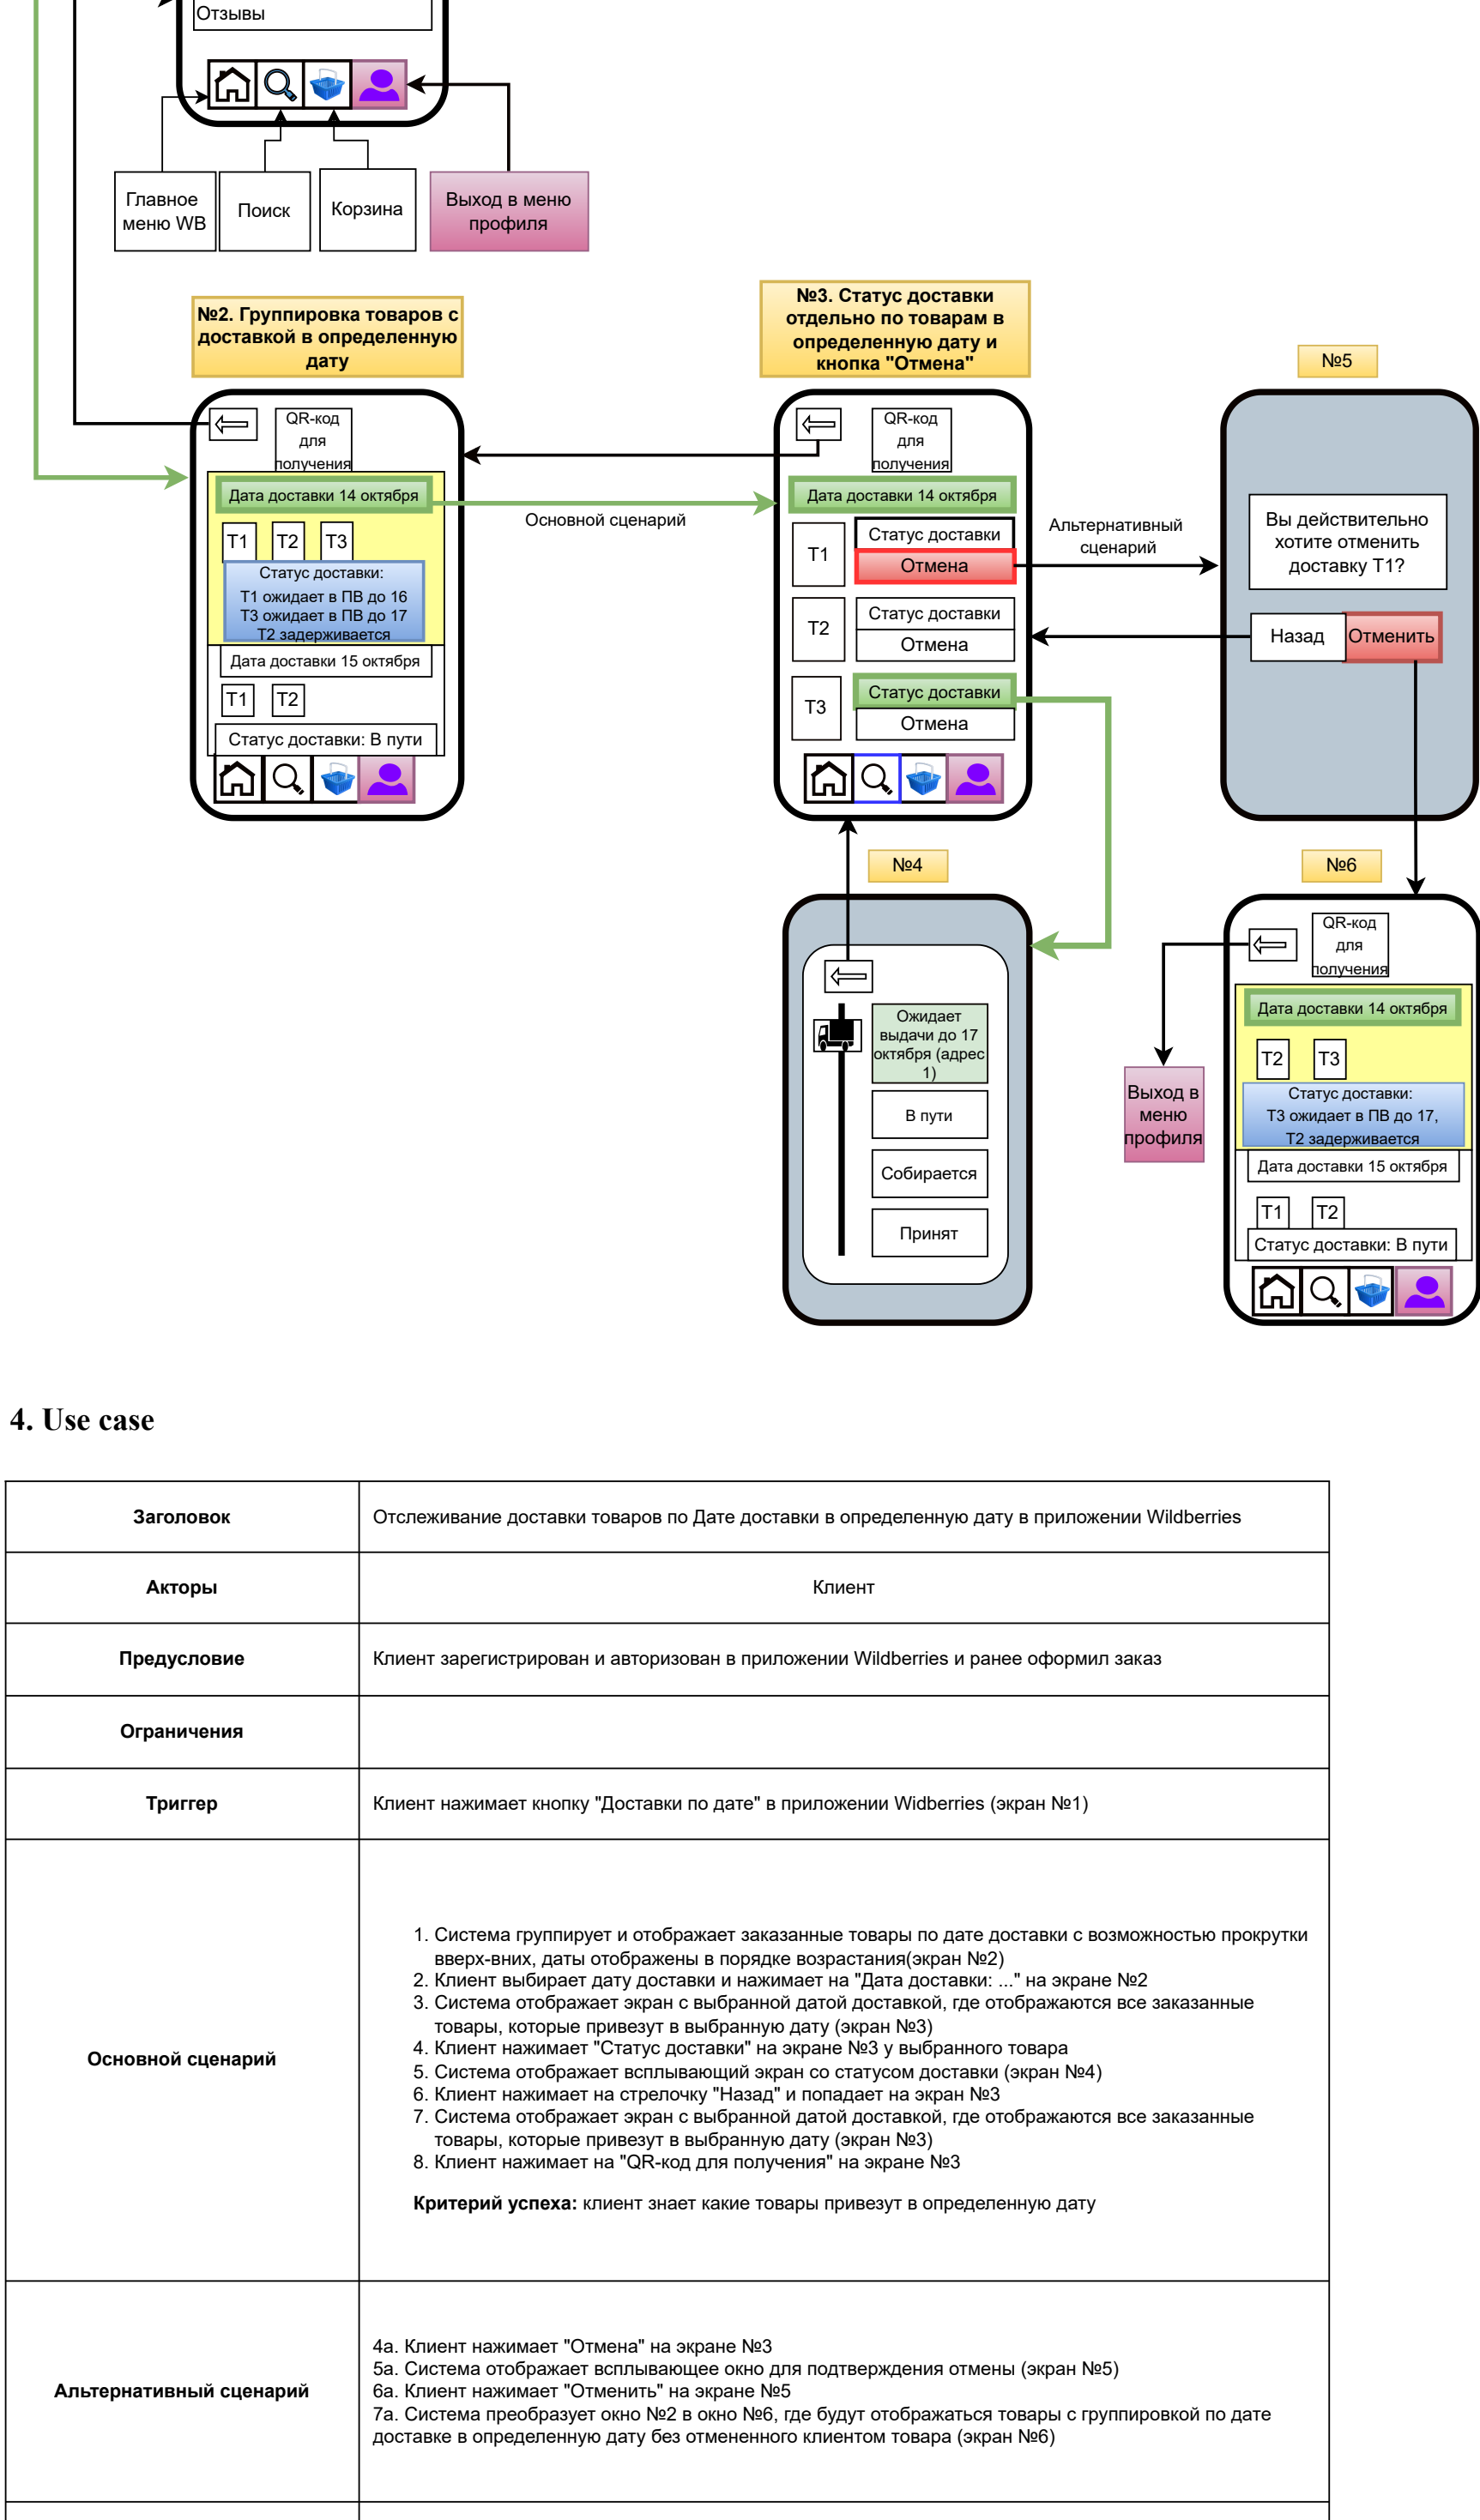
Отзывы

Главное меню WB

Поиск

Корзина

Выход в меню профиля

№2. Группировка товаров с доставкой в определенную дату

QR-код для получения

Дата доставки 14 октября

Т1 Т2 Т3

Статус доставки:
Т1 ожидает в ПВ до 16
Т3 ожидает в ПВ до 17
Т2 задерживается

Дата доставки 15 октября

Т1 Т2

Статус доставки: В пути

Основной сценарий

№3. Статус доставки отдельно по товарам в определенную дату и кнопка "Отмена"

QR-код для получения

Дата доставки 14 октября

Т1
Статус доставки
Отмена

Т2
Статус доставки
Отмена

Т3
Статус доставки
Отмена

Альтернативный сценарий

№5

Вы действительно хотите отменить доставку Т1?

Назад
Отменить

№4

Ожидает выдачи до 17 октября (адрес 1)

В пути

Собирается

Принят

№6

QR-код для получения

Дата доставки 14 октября

Т2 Т3

Статус доставки:
Т3 ожидает в ПВ до 17,
Т2 задерживается

Дата доставки 15 октября

Т1 Т2

Статус доставки: В пути

Выход в меню профиля

4. Use case

| Заголовок | Отслеживание доставки товаров по Дате доставки в определенную дату в приложении Wildberries |
|---|---|
| Акторы | Клиент |
| Предусловие | Клиент зарегистрирован и авторизован в приложении Wildberries и ранее оформил заказ |
| Ограничения | |
| Триггер | Клиент нажимает кнопку "Доставки по дате" в приложении Widberries (экран №1) |
| Основной сценарий | 1. Система группирует и отображает заказанные товары по дате доставки с возможностью прокрутки вверх-вних, даты отображены в порядке возрастания(экран №2) 2. Клиент выбирает дату доставки и нажимает на "Дата доставки: ..." на экране №2 3. Система отображает экран с выбранной датой доставкой, где отображаются все заказанные товары, которые привезут в выбранную дату (экран №3) 4. Клиент нажимает "Статус доставки" на экране №3 у выбранного товара 5. Система отображает всплывающий экран со статусом доставки (экран №4) 6. Клиент нажимает на стрелочку "Назад" и попадает на экран №3 7. Система отображает экран с выбранной датой доставкой, где отображаются все заказанные товары, которые привезут в выбранную дату (экран №3) 8. Клиент нажимает на "QR-код для получения" на экране №3 **Критерий успеха:** клиент знает какие товары привезут в определенную дату |
| Альтернативный сценарий | 4а. Клиент нажимает "Отмена" на экране №3 5а. Система отображает всплывающее окно для подтверждения отмены (экран №5) 6а. Клиент нажимает "Отменить" на экране №5 7а. Система преобразует окно №2 в окно №6, где будут отображаться товары с группировкой по дате доставке в определенную дату без отмененного клиентом товара (экран №6) |